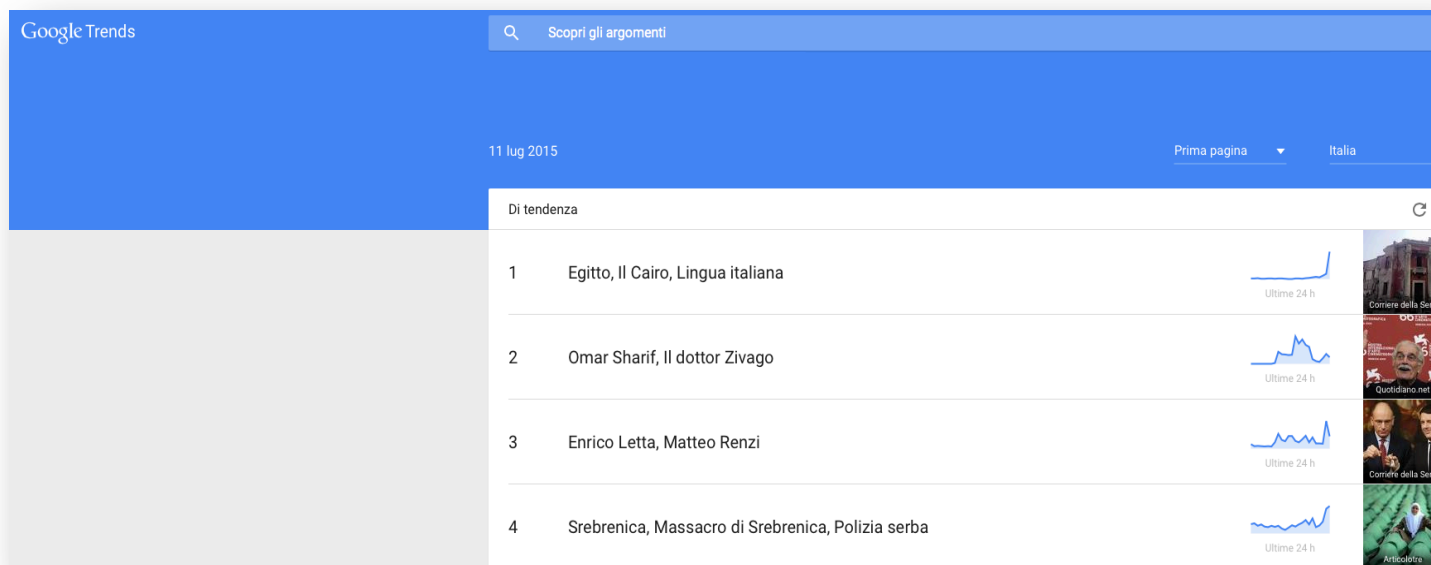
Google Trends

Scopri gli argomenti

11 lug 2015

Prima pagina

Italia

Di tendenza

1 Egitto, Il Cairo, Lingua italiana

Ultime 24 h

Corriere della Se

2 Omar Sharif, Il dottor Zivago

Ultime 24 h

Quotidiano.net

3 Enrico Letta, Matteo Renzi

Ultime 24 h

Corriere della Se

4 Srebrenica, Massacro di Srebrenica, Polizia serba

Ultime 24 h

Articolotre